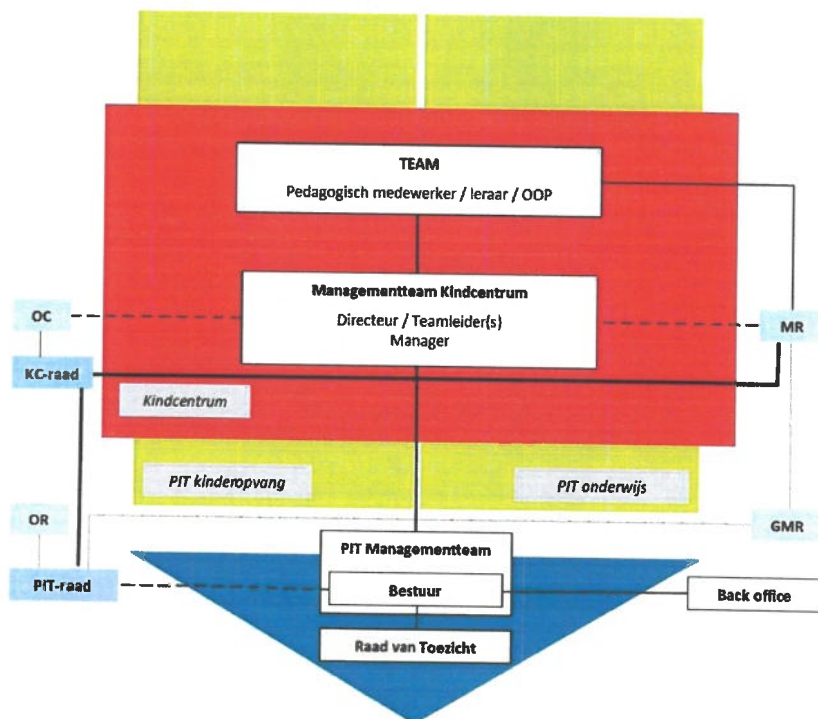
TEAM
Pedagogisch medewerker / leraar / OOP

Managementteam Kindcentrum
Directeur / Teamleider(s)
Manager

OC

MR

KC-raad

Kindcentrum

PIT kinderopvang

PIT onderwijs

OR

GMR

PIT Managementteam

PIT-raad

Bestuur

Back office

Raad van Toezicht